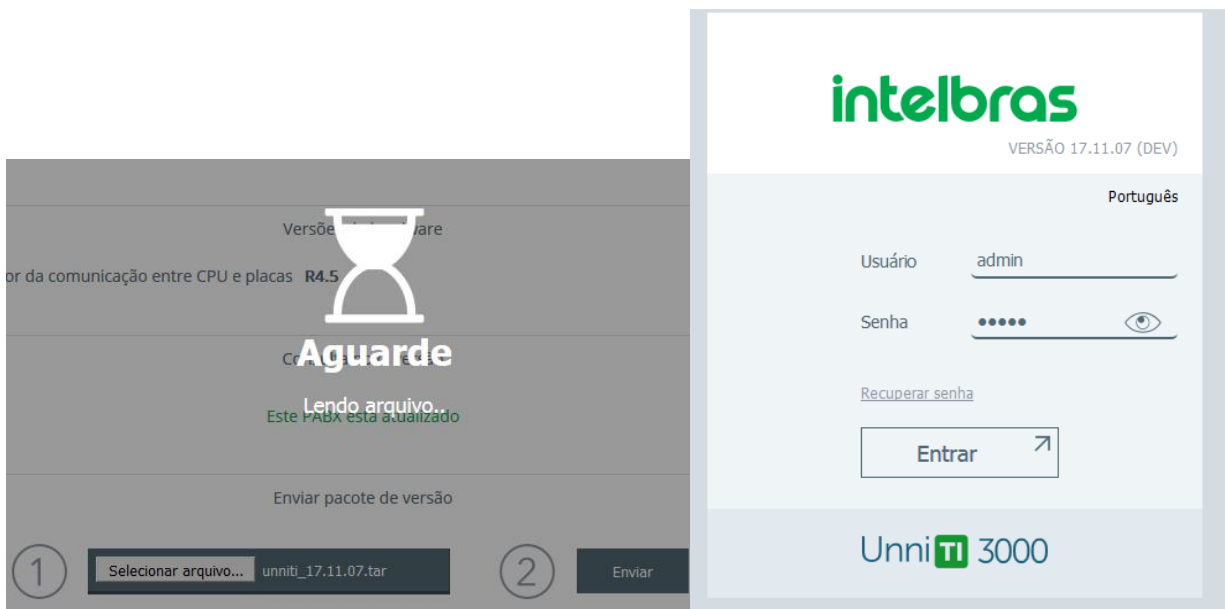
Versõe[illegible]vare

or da comunicação entre CPU e placas R4.5

Co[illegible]

Aguarde

Lendo arquivo..

Este PABX está atualizado

Enviar pacote de versão

1

Selecionar arquivo... unniti_17.11.07.tar

2

Enviar

intelbras

VERSÃO 17.11.07 (DEV)

Português

Usuário admin

Senha •••••

Recuperar senha

Entrar

Unni TI 3000